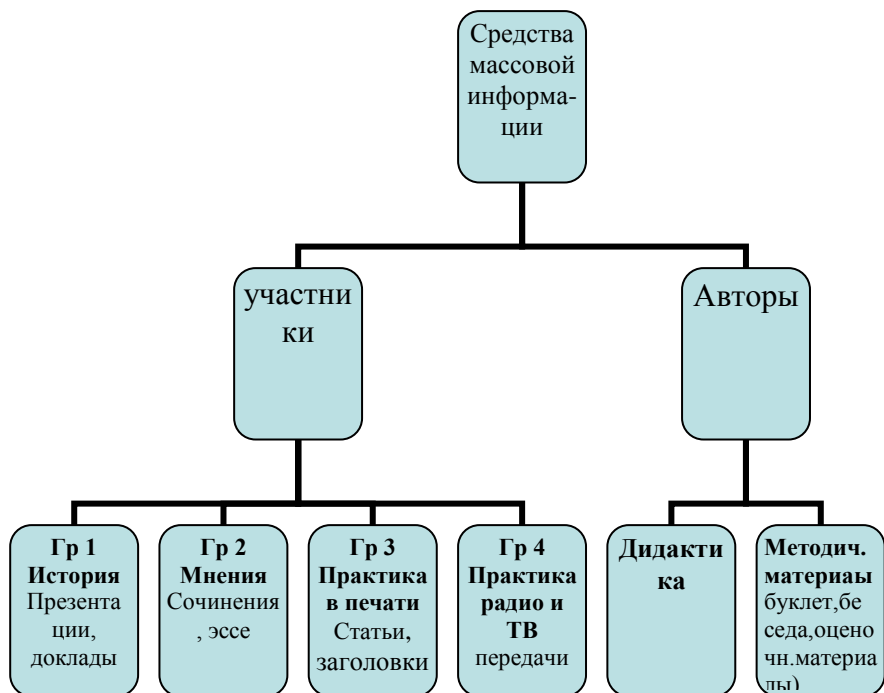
Средства массовой информации

участники

Авторы

**Гр 1 История** Презентации, доклады

**Гр 2 Мнения** Сочинения, эссе

**Гр 3 Практика в печати** Статьи, заголовки

**Гр 4 Практика радио и ТВ** передачи

**Дидактика**

**Методич. материаы** буклет,беседа,оценочн.материалы)